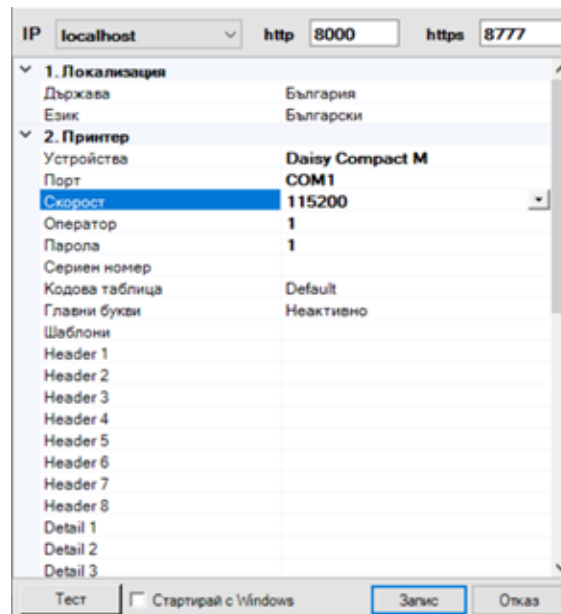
IP localhost http 8000 https 8777

| | |
|---|---|
| 1. Локализация | |
| Държава | България |
| Език | Български |
| 2. Принтер | |
| Устройства | Daisy Compact M |
| Порт | COM1 |
| Скорост | 115200 |
| Оператор | 1 |
| Парола | 1 |
| Сериен номер | |
| Кодова таблица | Default |
| Главни букви | Неактивно |
| Шаблони | |
| Header 1 | |
| Header 2 | |
| Header 3 | |
| Header 4 | |
| Header 5 | |
| Header 6 | |
| Header 7 | |
| Header 8 | |
| Detail 1 | |
| Detail 2 | |
| Detail 3 | |

Тест Стартирай с Windows Запис Отказ